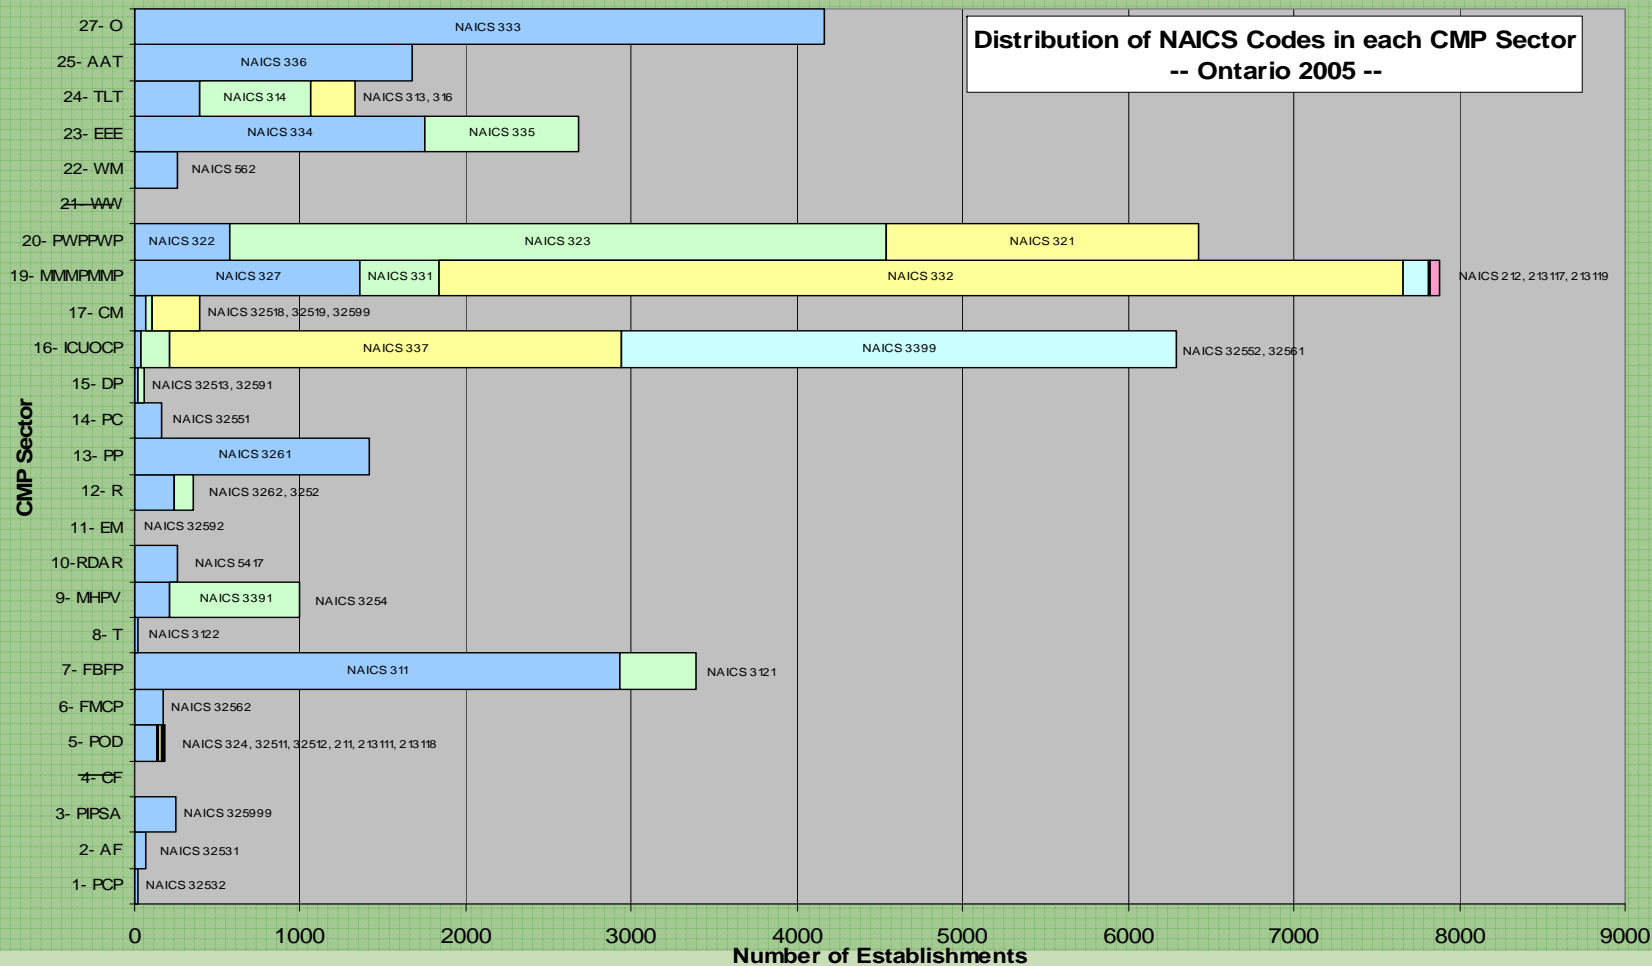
Distribution of NAICS Codes in each CMP Sector
-- Ontario 2005 --

CMP Sector

27- O
NAICS 333

25- AAT
NAICS 336

24- TLT
NAICS 314
NAICS 313, 316

23- EEE
NAICS 334
NAICS 335

22- WM
NAICS 562

21- WW

20- PWPPWP
NAICS 322
NAICS 323
NAICS 321

19- MMMPMMP
NAICS 327
NAICS 331
NAICS 332
NAICS 212, 213117, 213119

17- CM
NAICS 32518, 32519, 32599

16- ICUOCP
NAICS 337
NAICS 3399
NAICS 32552, 32561

15- DP
NAICS 32513, 32591

14- PC
NAICS 32551

13- PP
NAICS 3261

12- R
NAICS 3262, 3252

11- EM
NAICS 32592

10-RDAR
NAICS 5417

9- MHPV
NAICS 3391
NAICS 3254

8- T
NAICS 3122

7- FBFP
NAICS 311
NAICS 3121

6- FMCP
NAICS 32562

5- POD
NAICS 324, 32511, 32512, 211, 213111, 213118

4- CF

3- PIPSA
NAICS 325999

2- AF
NAICS 32531

1- PCP
NAICS 32532

0 1000 2000 3000 4000 5000 6000 7000 8000 9000
Number of Establishments